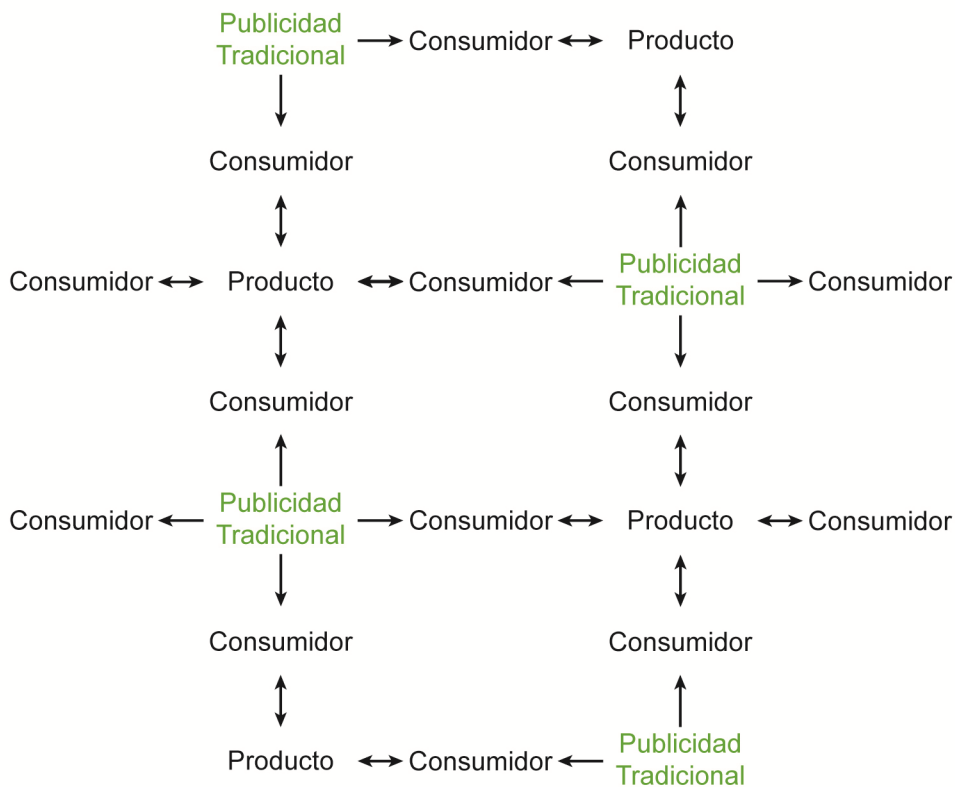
Publicidad Tradicional → Consumidor ↔ Producto

Consumidor

Consumidor

Consumidor ↔ Producto ↔ Consumidor ← Publicidad Tradicional → Consumidor

Consumidor

Consumidor

Consumidor ← Publicidad Tradicional → Consumidor ↔ Producto ↔ Consumidor

Consumidor

Consumidor

Producto ↔ Consumidor ← Publicidad Tradicional